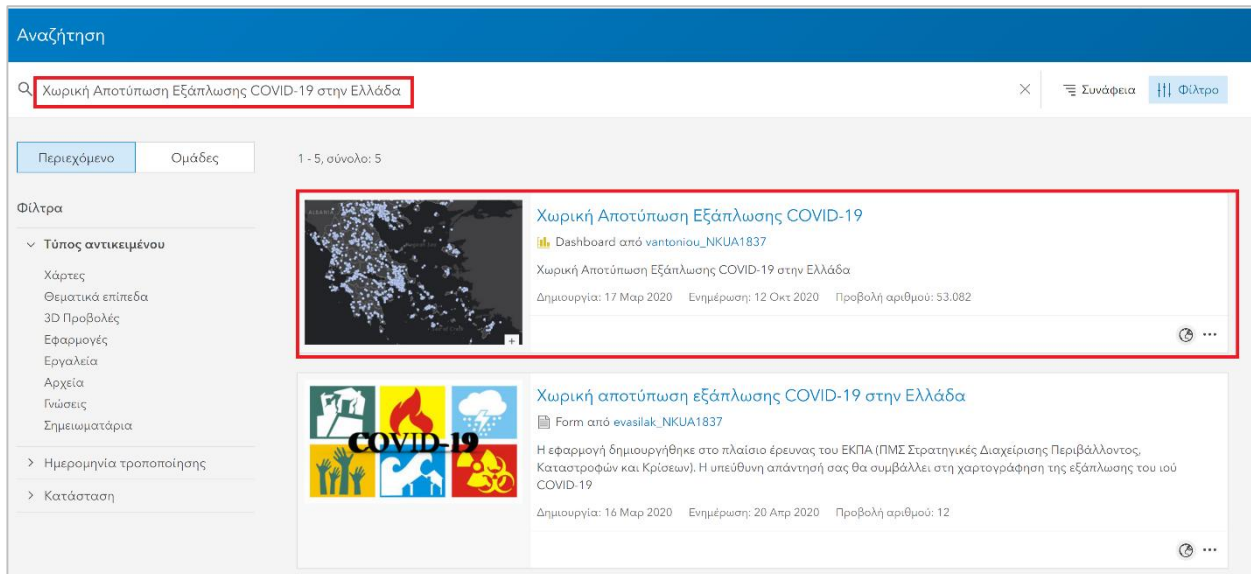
Αναζήτηση

Χωρική Αποτύπωση Εξάπλωσης COVID-19 στην Ελλάδα

Συνάφεια | Φίλτρο

Περιεχόμενο | Ομάδες

1 - 5, σύνολο: 5

Φίλτρα

Τύπος αντικειμένου

Χάρτες
Θεματικά επίπεδα
3D Προβολές
Εφαρμογές
Εργαλεία
Αρχεία
Γνώσεις
Σημειωματάρια

Ημερομηνία τροποποίησης

Κατάσταση

Χωρική Αποτύπωση Εξάπλωσης COVID-19

Dashboard από vantoniou_NKUA1837

Χωρική Αποτύπωση Εξάπλωσης COVID-19 στην Ελλάδα

Δημιουργία: 17 Μαρ 2020 Ενημέρωση: 12 Οκτ 2020 Προβολή αριθμού: 53.082

COVID-19

Χωρική αποτύπωση εξάπλωσης COVID-19 στην Ελλάδα

Form από evasilak_NKUA1837

Η εφαρμογή δημιουργήθηκε στο πλαίσιο έρευνας του ΕΚΠΑ (ΠΜΣ Στρατηγικές Διαχείρισης Περιβάλλοντος, Καταστροφών και Κρίσεων). Η υπεύθυνη απάντησή σας θα συμβάλλει στη χαρτογράφηση της εξάπλωσης του ιού COVID-19

Δημιουργία: 16 Μαρ 2020 Ενημέρωση: 20 Απρ 2020 Προβολή αριθμού: 12